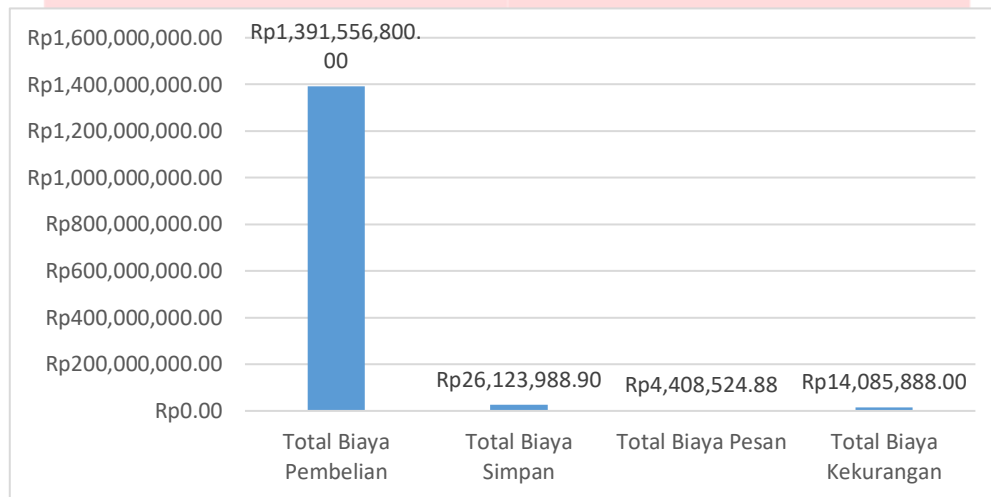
Rp1,600,000,000.00
Rp1,400,000,000.00
Rp1,200,000,000.00
Rp1,000,000,000.00
Rp800,000,000.00
Rp600,000,000.00
Rp400,000,000.00
Rp200,000,000.00
Rp0.00

Rp1,391,556,800.00
Rp26,123,988.90
Rp4,408,524.88
Rp14,085,888.00

Total Biaya Pembelian
Total Biaya Simpan
Total Biaya Pesan
Total Biaya Kekurangan